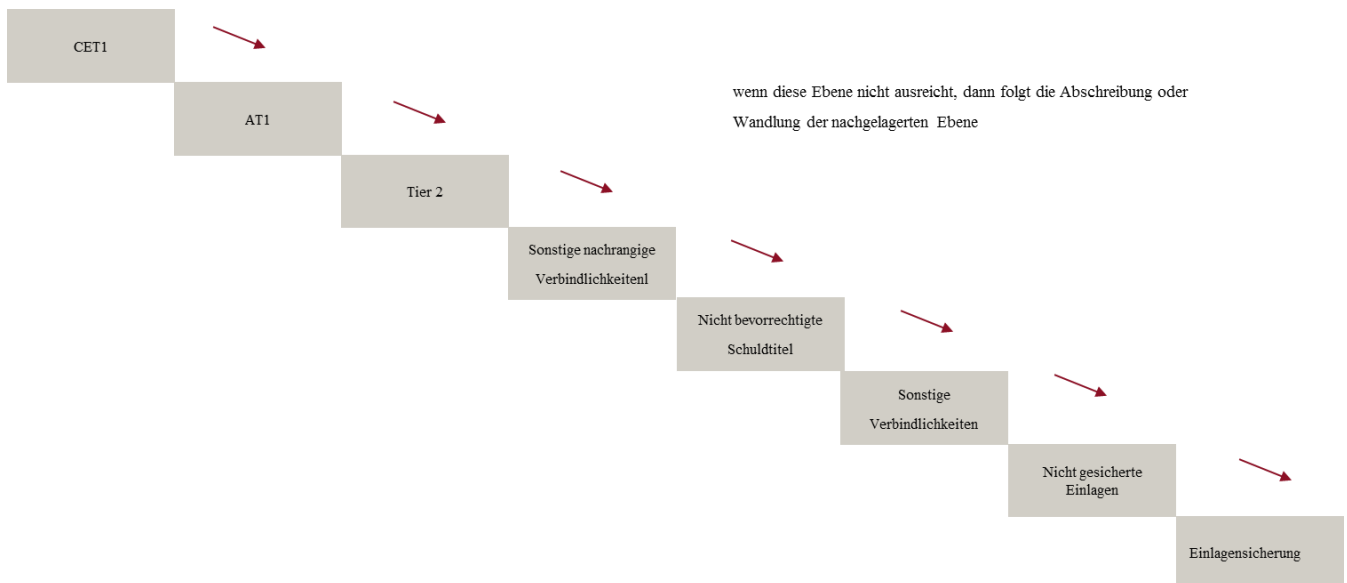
CET1

AT1

wenn diese Ebene nicht ausreicht, dann folgt die Abschreibung oder Wandlung der nachgelagerten Ebene

Tier 2

Sonstige nachrangige Verbindlichkeitenl

Nicht bevorrechtigte Schuldtitel

Sonstige Verbindlichkeiten

Nicht gesicherte Einlagen

Einlagensicherung